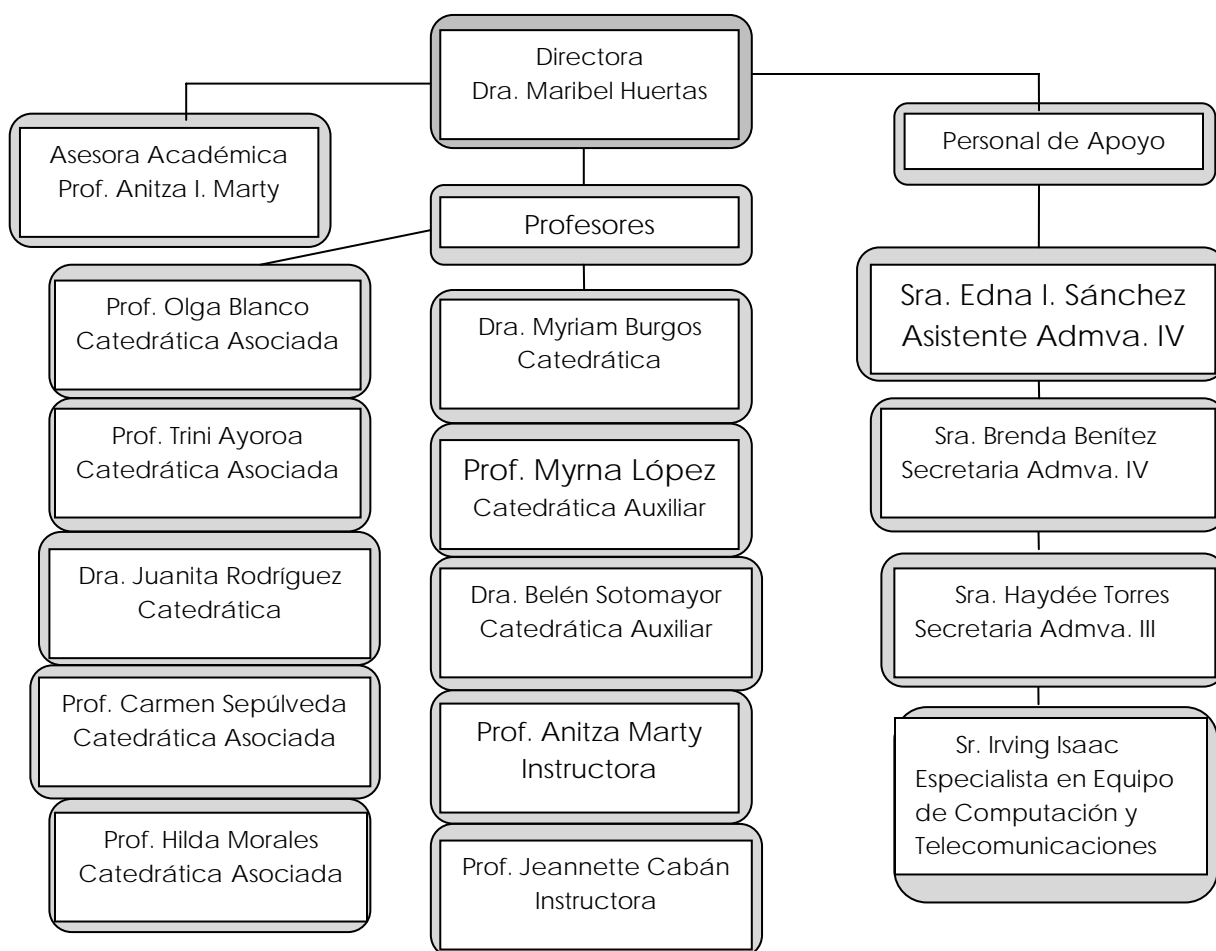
Directora
Dra. Maribel Huertas

Asesora Académica
Prof. Anitza I. Marty

Personal de Apoyo

Profesores

Prof. Olga Blanco
Catedrática Asociada

Prof. Trini Ayoroa
Catedrática Asociada

Dra. Juanita Rodríguez
Catedrática

Prof. Carmen Sepúlveda
Catedrática Asociada

Prof. Hilda Morales
Catedrática Asociada

Dra. Myriam Burgos
Catedrática

Prof. Myrna López
Catedrática Auxiliar

Dra. Belén Sotomayor
Catedrática Auxiliar

Prof. Anitza Marty
Instructora

Prof. Jeannette Cabán
Instructora

Sra. Edna I. Sánchez
Asistente Admva. IV

Sra. Brenda Benítez
Secretaria Admva. IV

Sra. Haydée Torres
Secretaria Admva. III

Sr. Irving Isaac
Especialista en Equipo de Computación y Telecomunicaciones